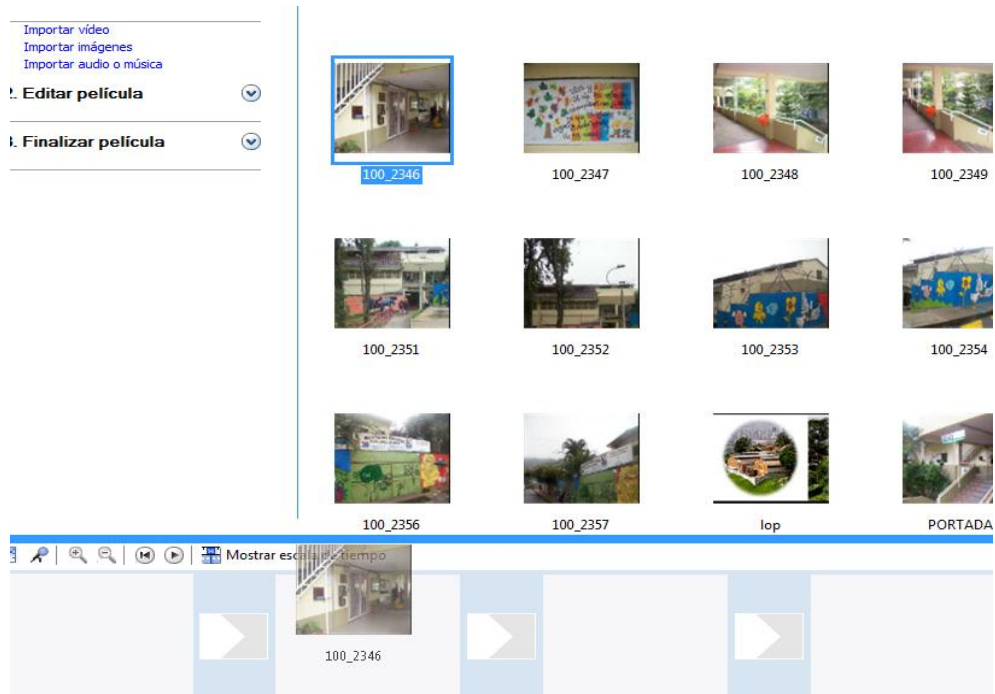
Importar vídeo
Importar imágenes
Importar audio o música
2. Editar película
3. Finalizar película

100_2346
100_2347
100_2348
100_2349
100_2351
100_2352
100_2353
100_2354
100_2356
100_2357
lop
PORTADA

Mostrar esc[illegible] tiempo

100_2346